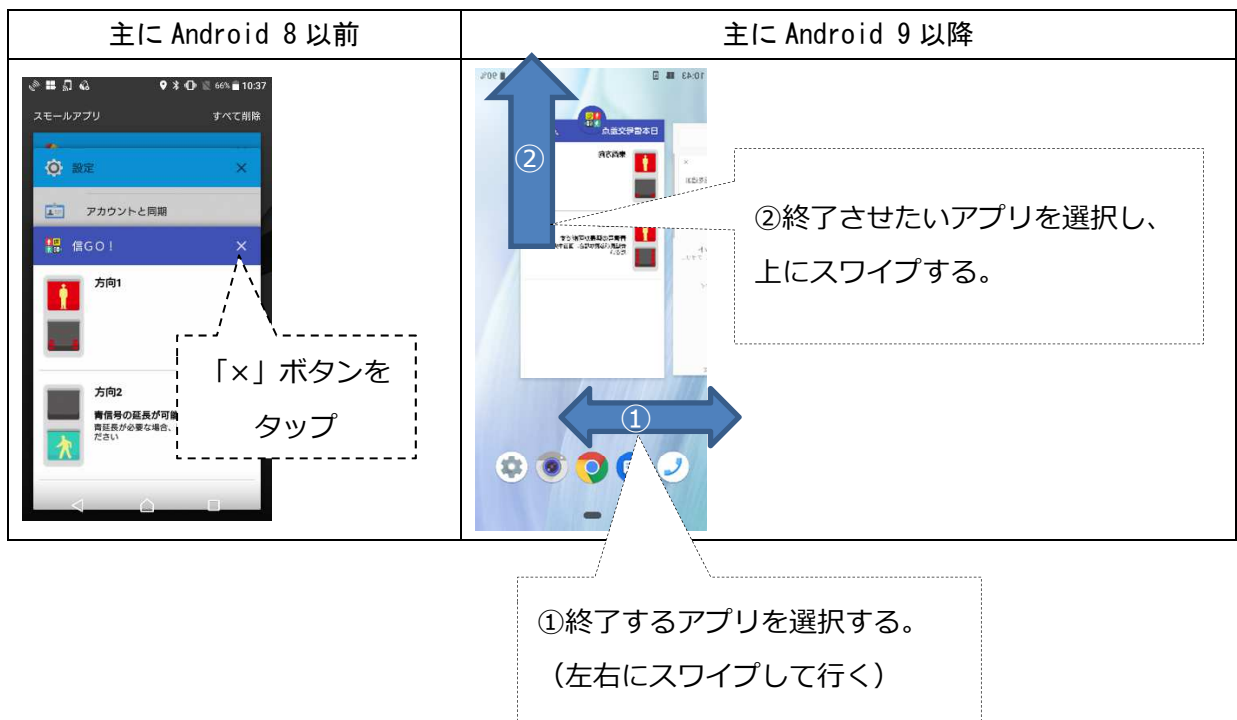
| 主に Android 8 以前 | 主に Android 9 以降 |
|---|---|
| 66% 10:37 スモールアプリ すべて削除 設定 × アカウントと同期 信GO! × 方向1 方向2 青信号の延長が可能 青延長が必要な場合、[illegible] ださい 「×」ボタンをタップ | 10:43 90% ② 日本信号交差点 ②終了させたいアプリを選択し、上にスワイプする。 ① |

①終了するアプリを選択する。
（左右にスワイプして行く）